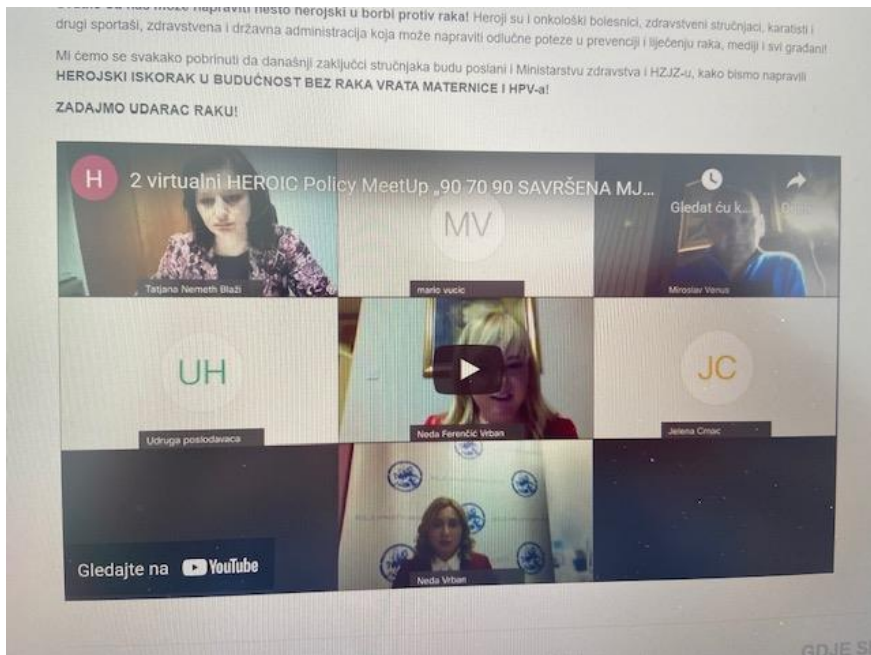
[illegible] nas može napraviti nešto herojski u borbi protiv raka! Heroji su i onkološki bolesnici, zdravstveni stručnjaci, karatisti i drugi sportaši, zdravstvena i državna administracija koja može napraviti odlučne poteze u prevenciji i liječenju raka, mediji i svi građani!

Mi ćemo se svakako pobrinuti da današnji zaključci stručnjaka budu poslani i Ministarstvu zdravstva i HZJZ-u, kako bismo napravili HEROJSKI ISKORAK U BUDUĆNOST BEZ RAKA VRATA MATERNICE I HPV-a!

ZADAJMO UDARAC RAKU!

H

2 virtualni HEROIC Policy MeetUp „90 70 90 SAVRŠENA MJ...

Gledat ću k...

Tatjana Nemeth Blaži

MV

mario vucic

Miroslav Venus

UH

Udruga poslodavaca

Neda Ferenčić Vrban

JC

Jelena Crnac

Gledajte na YouTube

Neda Vrban

GDJE S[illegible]